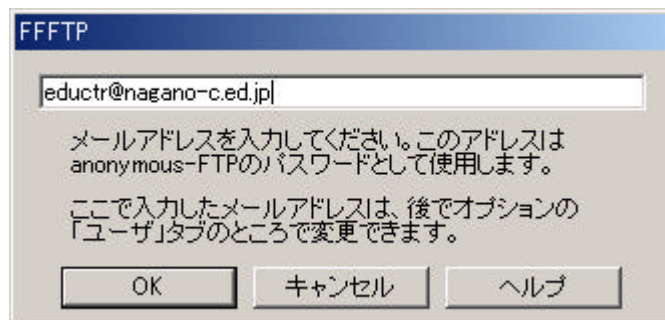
FFFTP

eductr@nagano-c.ed.jp

メールアドレスを入力してください。このアドレスはanonymous-FTPのパスワードとして使用します。

ここで入力したメールアドレスは、後でオプションの「ユーザ」タブのところで変更できます。

OK

キャンセル

ヘルプ